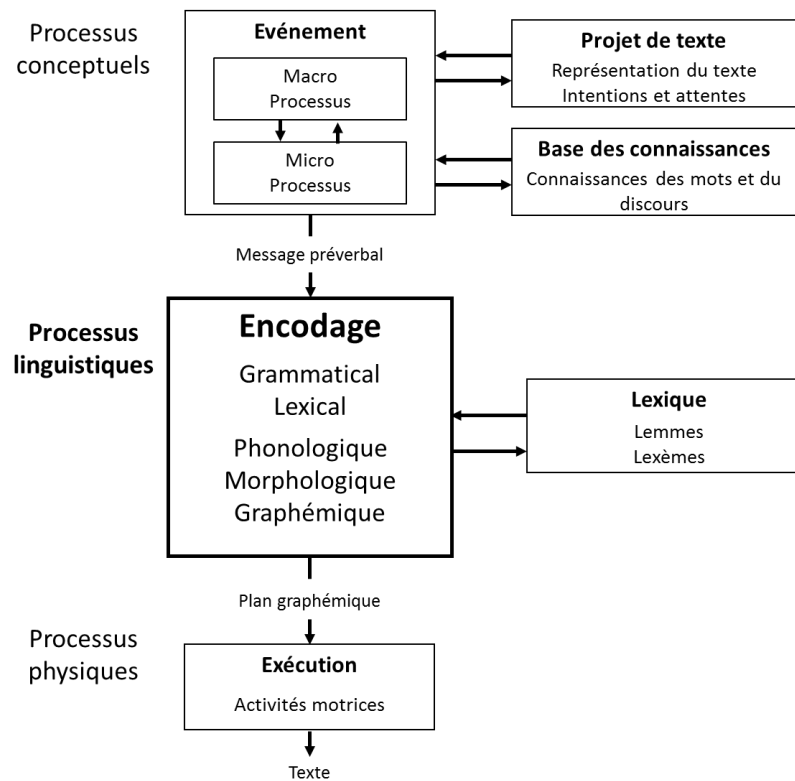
Processus conceptuels

Evénement

Macro Processus

Micro Processus

Projet de texte

Représentation du texte
Intentions et attentes

Base des connaissances

Connaissances des mots et du discours

Message préverbal

Processus linguistiques

Encodage

Grammatical
Lexical

Phonologique
Morphologique
Graphémique

Lexique

Lemmes
Lexèmes

Plan graphémique

Processus physiques

Exécution

Activités motrices

Texte